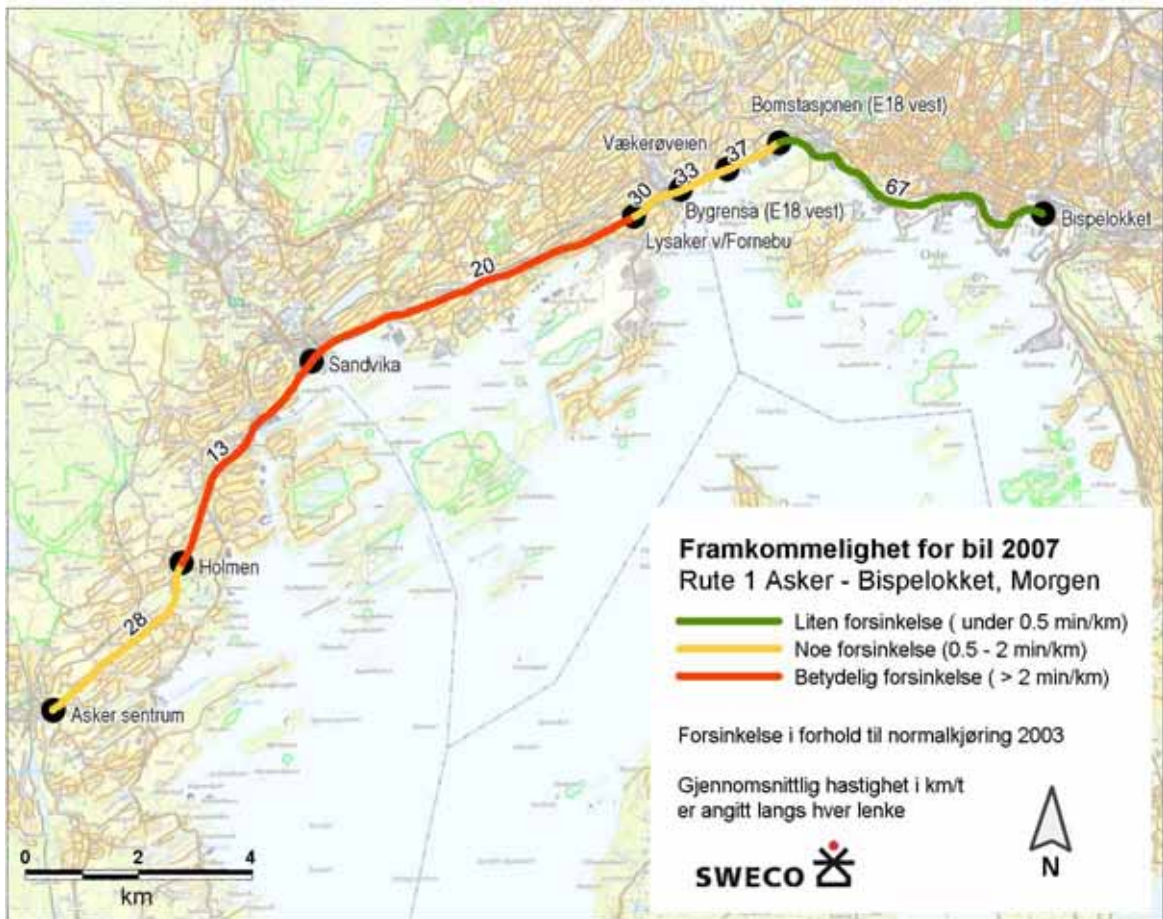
Bomstasjonen (E18 vest)
Vækerøveien
37
33
30
67
Bygrensa (E18 vest)
Bispelokket
Lysaker v/Fornebu
Oslo
20
Sandvika
13
Holmen
28
Asker sentrum

Framkommelighet for bil 2007
Rute 1 Asker - Bispelokket, Morgen

Liten forsinkelse ( under 0.5 min/km)
Noe forsinkelse (0.5 - 2 min/km)
Betydelig forsinkelse ( > 2 min/km)

Forsinkelse i forhold til normalkjøring 2003

Gjennomsnittlig hastighet i km/t er angitt langs hver lenke

SWECO

N

0 2 4
km